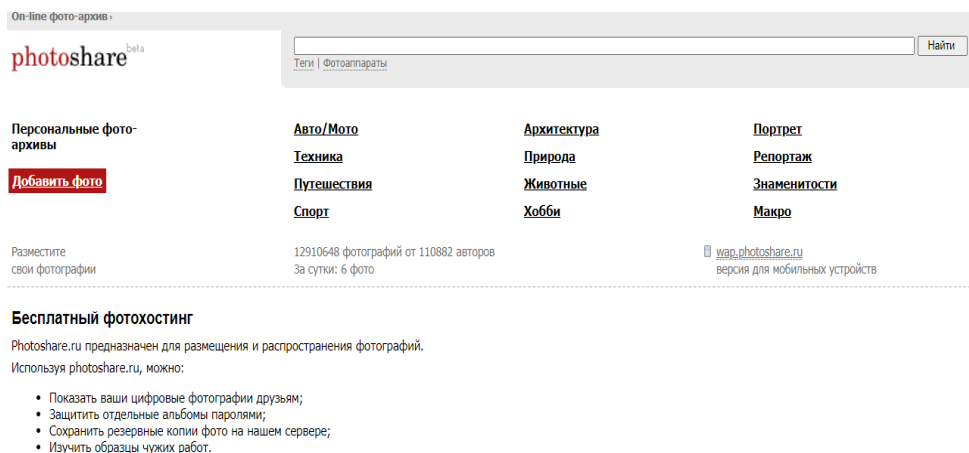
On-line фото-архив ›

photoshare beta

Найти

Теги | Фотоаппараты

Персональные фото-архивы

Добавить фото

Авто/Мото
Техника
Путешествия
Спорт

Архитектура
Природа
Животные
Хобби

Портрет
Репортаж
Знаменитости
Макро

Разместите свои фотографии

12910648 фотографий от 110882 авторов
За сутки: 6 фото

wap.photoshare.ru
версия для мобильных устройств

Бесплатный фотохостинг

Photoshare.ru предназначен для размещения и распространения фотографий.

Используя photoshare.ru, можно:

- Показать ваши цифровые фотографии друзьям;
- Защитить отдельные альбомы паролями;
- Сохранить резервные копии фото на нашем сервере;
- Изучить образцы чужих работ.